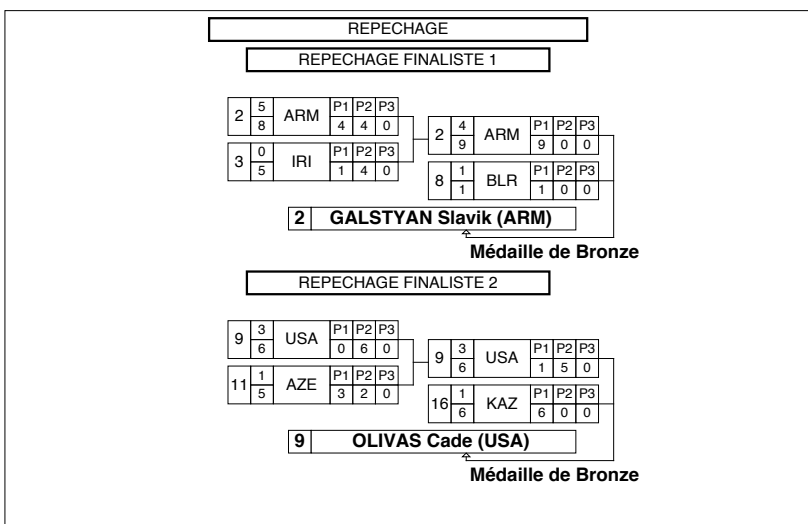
REPECHAGE

REPECHAGE FINALISTE 1

| 2 | 5 / 8 | ARM | P1 | P2 | P3 |
|---|---|---|---|---|---|
| | | | 4 | 4 | 0 |

| 3 | 0 / 5 | IRI | P1 | P2 | P3 |
|---|---|---|---|---|---|
| | | | 1 | 4 | 0 |

| 2 | 4 / 9 | ARM | P1 | P2 | P3 |
|---|---|---|---|---|---|
| | | | 9 | 0 | 0 |

| 8 | 1 / 1 | BLR | P1 | P2 | P3 |
|---|---|---|---|---|---|
| | | | 1 | 0 | 0 |

2 GALSTYAN Slavik (ARM)

Médaille de Bronze

REPECHAGE FINALISTE 2

| 9 | 3 / 6 | USA | P1 | P2 | P3 |
|---|---|---|---|---|---|
| | | | 0 | 6 | 0 |

| 11 | 1 / 5 | AZE | P1 | P2 | P3 |
|---|---|---|---|---|---|
| | | | 3 | 2 | 0 |

| 9 | 3 / 6 | USA | P1 | P2 | P3 |
|---|---|---|---|---|---|
| | | | 1 | 5 | 0 |

| 16 | 1 / 6 | KAZ | P1 | P2 | P3 |
|---|---|---|---|---|---|
| | | | 6 | 0 | 0 |

9 OLIVAS Cade (USA)

Médaille de Bronze